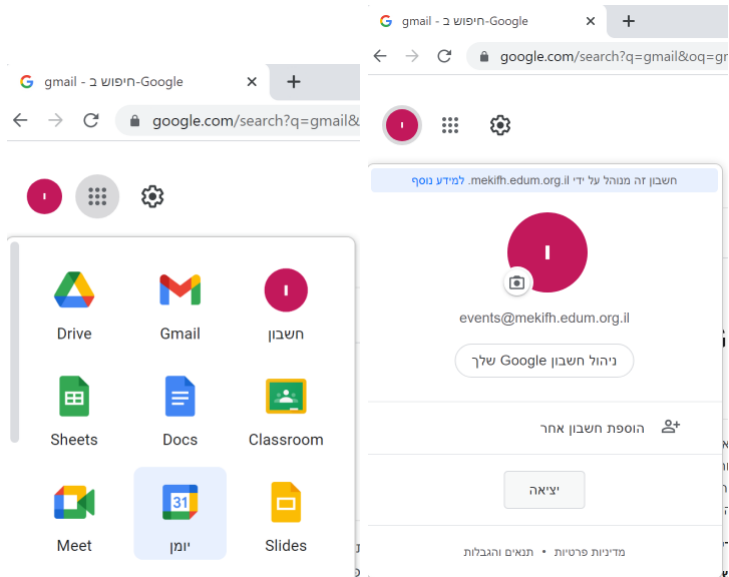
gmail - חיפוש ב-Google
google.com/search?q=gmail&

ו

Drive
Gmail
ו
חשבון
Sheets
Docs
Classroom
Meet
31
יומן
Slides

gmail - חיפוש ב-Google
google.com/search?q=gmail&oq=gr

ו

חשבון זה מנוהל על ידי mekifh.edum.org.il. למידע נוסף

ו

events@mekifh.edum.org.il

ניהול חשבון Google שלך

הוספת חשבון אחר

יציאה

מדיניות פרטיות • תנאים והגבלות